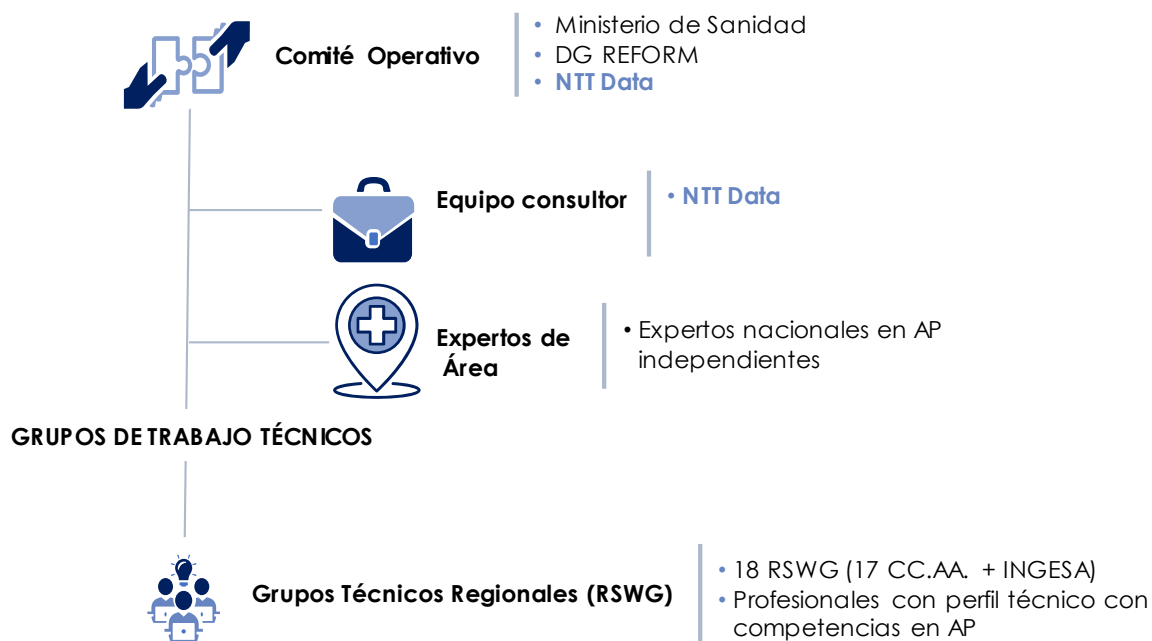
Comité Operativo

• Ministerio de Sanidad
• DG REFORM
• NTT Data

Equipo consultor

• NTT Data

Expertos de Área

• Expertos nacionales en AP independientes

GRUPOS DE TRABAJO TÉCNICOS

Grupos Técnicos Regionales (RSWG)

• 18 RSWG (17 CC.AA. + INGESA)
• Profesionales con perfil técnico con competencias en AP